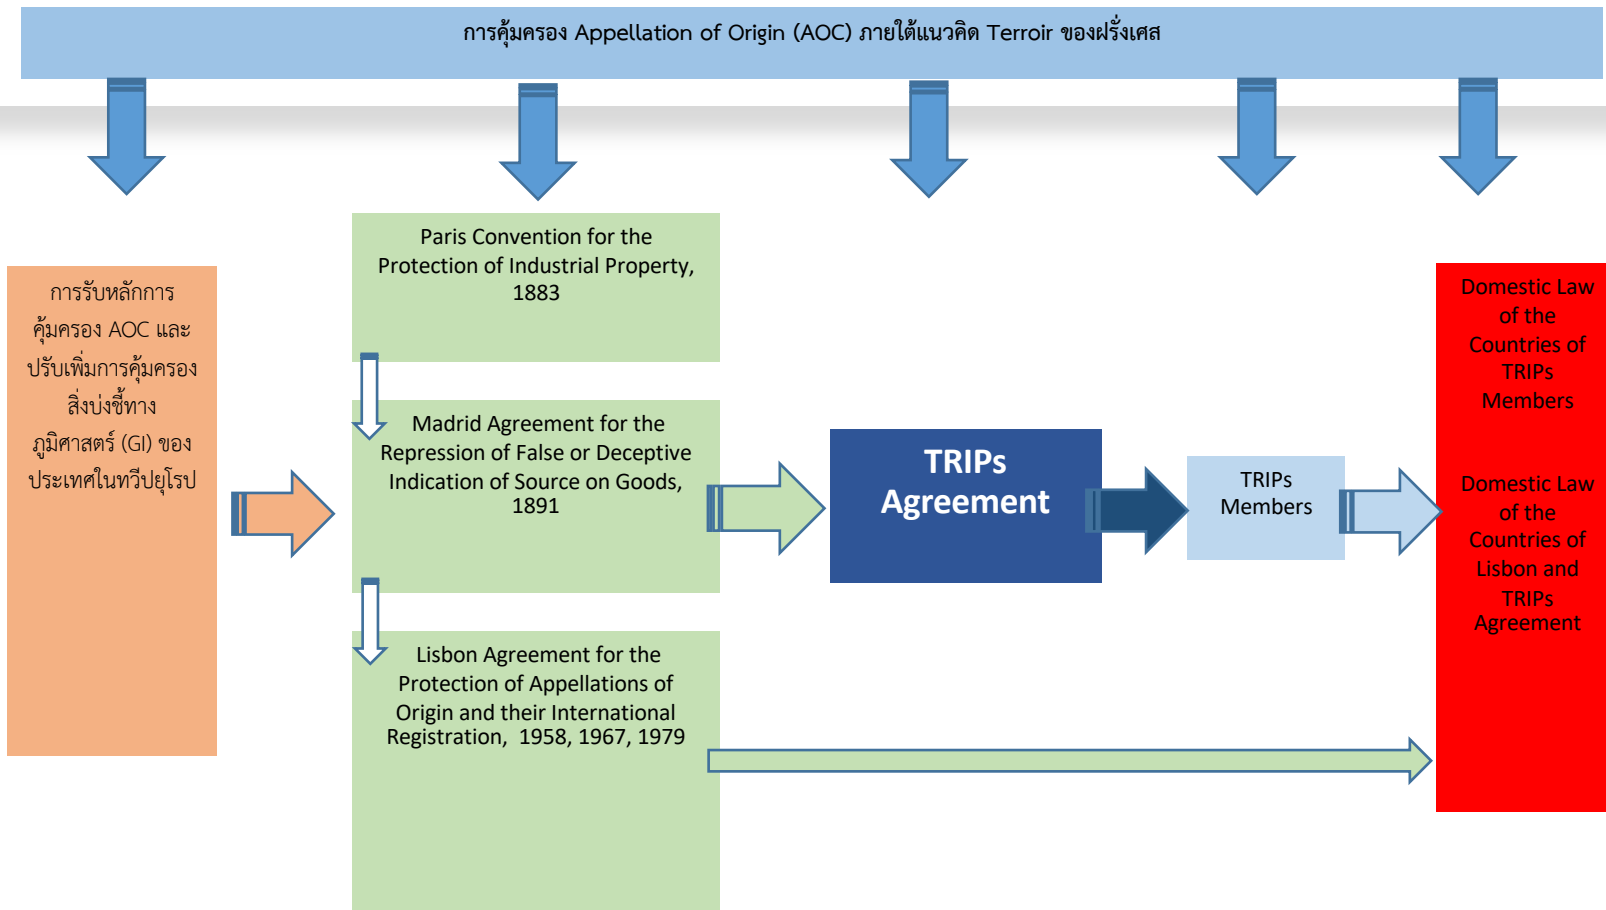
การคุ้มครอง Appellation of Origin (AOC) ภายใต้แนวคิด Terroir ของฝรั่งเศส

การรับหลักการคุ้มครอง AOC และปรับเพิ่มการคุ้มครองสิ่งบ่งชี้ทางภูมิศาสตร์ (GI) ของประเทศในทวีปยุโรป

Paris Convention for the Protection of Industrial Property, 1883

Madrid Agreement for the Repression of False or Deceptive Indication of Source on Goods, 1891

Lisbon Agreement for the Protection of Appellations of Origin and their International Registration, 1958, 1967, 1979

TRIPs Agreement

TRIPs Members

Domestic Law of the Countries of TRIPs Members

Domestic Law of the Countries of Lisbon and TRIPs Agreement